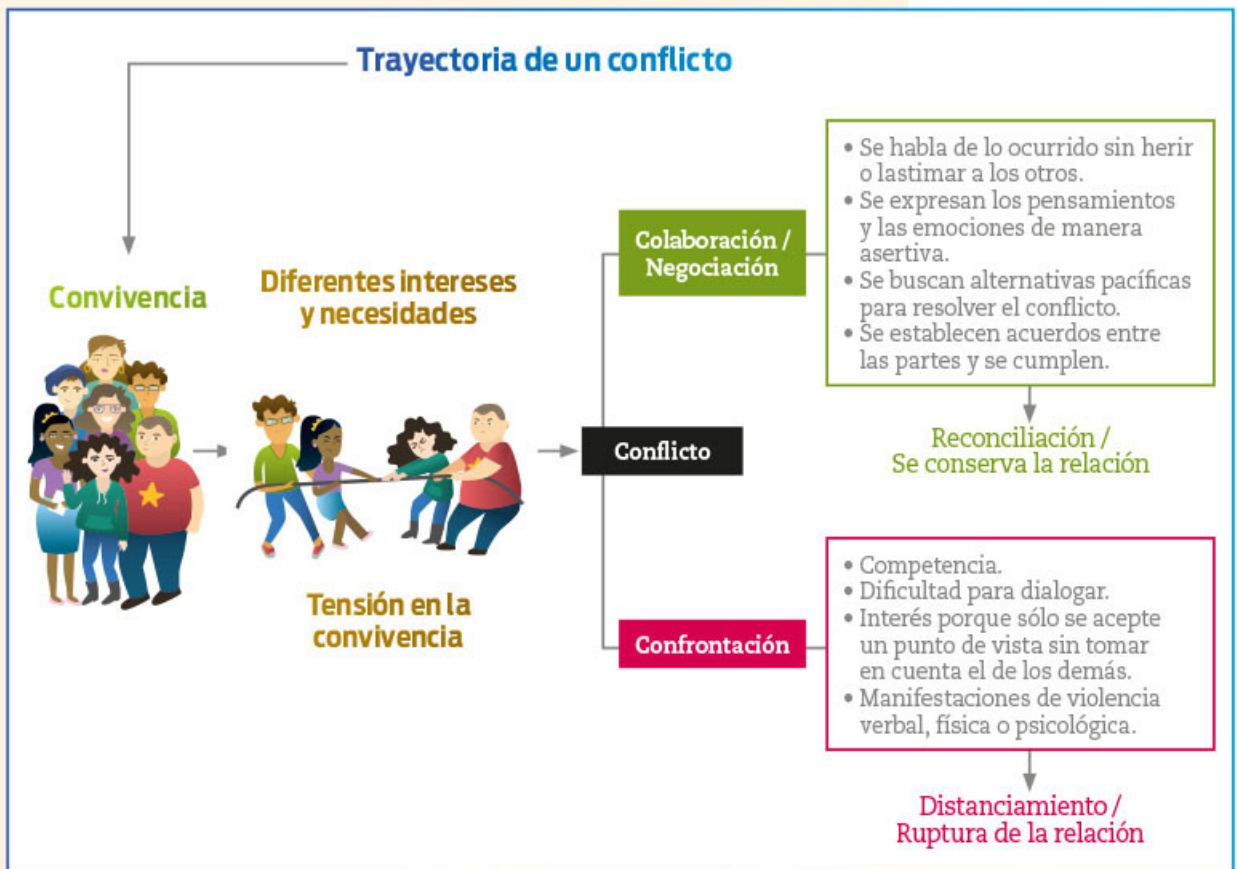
Trayectoria de un conflicto

Convivencia

Diferentes intereses y necesidades

Tensión en la convivencia

Conflicto

Colaboración / Negociación

• Se habla de lo ocurrido sin herir o lastimar a los otros.
• Se expresan los pensamientos y las emociones de manera asertiva.
• Se buscan alternativas pacíficas para resolver el conflicto.
• Se establecen acuerdos entre las partes y se cumplen.

Reconciliación / Se conserva la relación

Confrontación

• Competencia.
• Dificultad para dialogar.
• Interés porque sólo se acepte un punto de vista sin tomar en cuenta el de los demás.
• Manifestaciones de violencia verbal, física o psicológica.

Distanciamiento / Ruptura de la relación